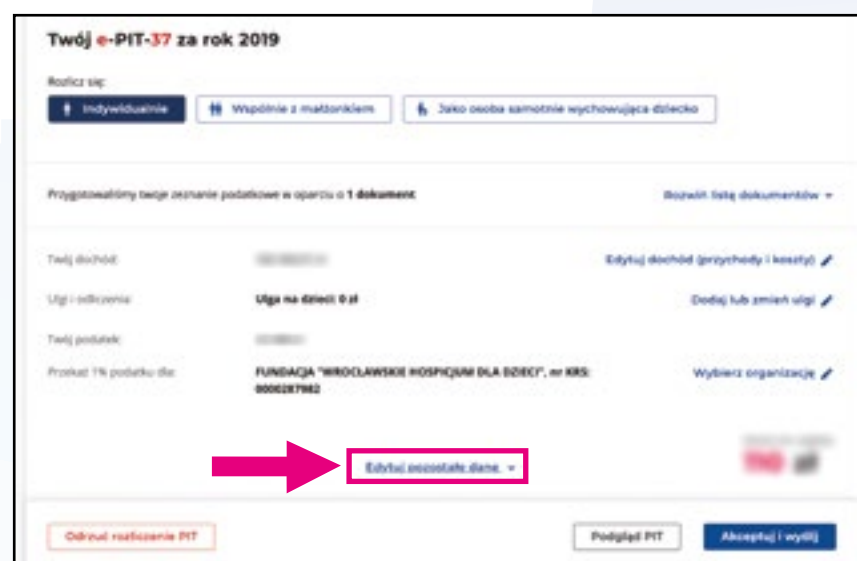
Twój e-PIT-37 za rok 2019

Rozlicz się:

Indywidualnie

Wspólnie z małżonkiem

Jako osoba samotnie wychowująca dziecko

Przygotowaliśmy twoje zeznanie podatkowe w oparciu o 1 dokument

Rozwiń listę dokumentów

Twój dochód:

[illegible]

Edytuj dochód (przychody i koszty)

Ulgi i odliczenia:

Ulga na dzieci: 0 zł

Dodaj lub zmień ulgi

Twój podatek:

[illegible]

Przekaż 1% podatku dla:

FUNDACJA "WROCŁAWSKIE HOSPICJUM DLA DZIECI", nr KRS: 0000287962

Wybierz organizację

Edytuj pozostałe dane

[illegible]

Odrzuć rozliczenie PIT

Podgląd PIT

Akceptuj i wyślij